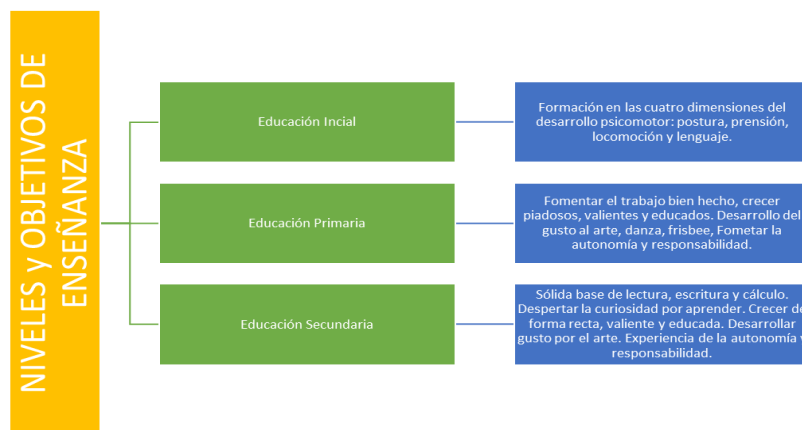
NIVELES y OBJETIVOS DE ENSEÑANZA

Educación Incial

Formación en las cuatro dimensiones del desarrollo psicomotor: postura, prensión, locomoción y lenguaje.

Educación Primaria

Fomentar el trabajo bien hecho, crecer piadosos, valientes y educados. Desarrollo del gusto al arte, danza, frisbee, Fometar la autonomía y responsabilidad.

Educación Secundaria

Sólida base de lectura, escritura y cálculo. Despertar la curiosidad por aprender. Crecer de forma recta, valiente y educada. Desarrollar gusto por el arte. Experiencia de la autonomía y responsabilidad.